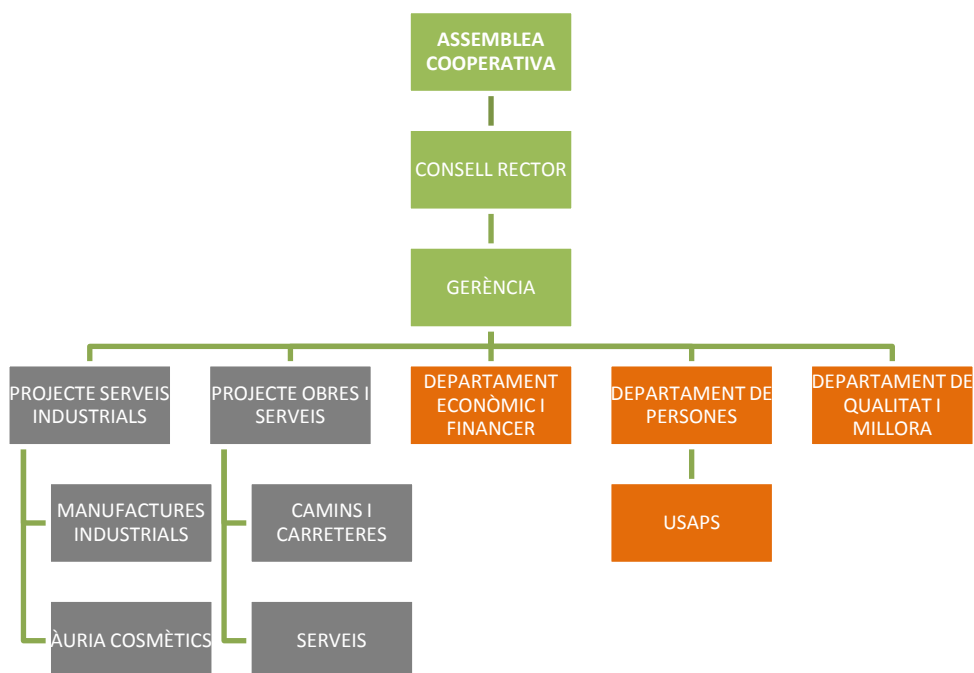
ASSEMBLEA COOPERATIVA

CONSELL RECTOR

GERÈNCIA

PROJECTE SERVEIS INDUSTRIALS

MANUFACTURES INDUSTRIALS

ÀURIA COSMÈTICS

PROJECTE OBRES I SERVEIS

CAMINS I CARRETERES

SERVEIS

DEPARTAMENT ECONÒMIC I FINANCER

DEPARTAMENT DE PERSONES

USAPS

DEPARTAMENT DE QUALITAT I MILLORA